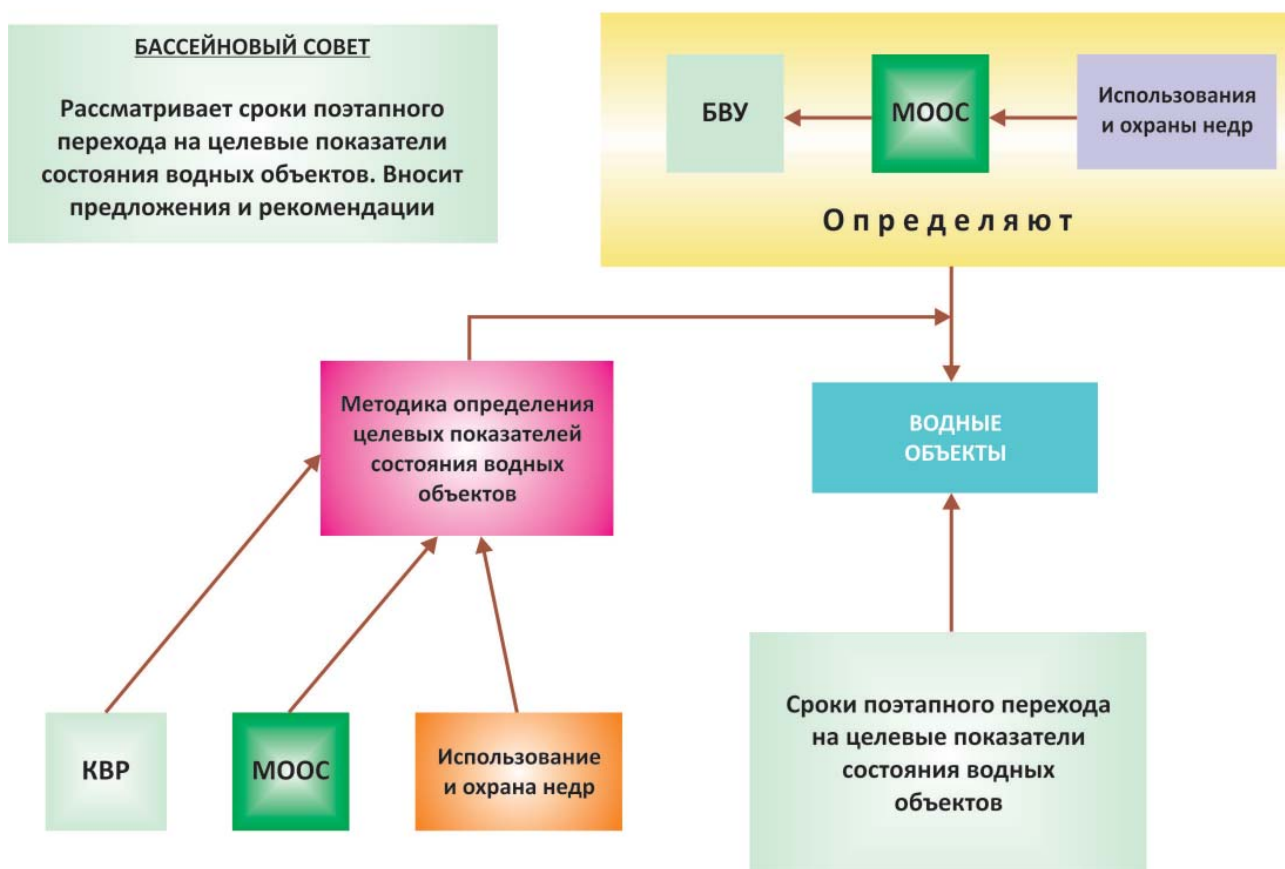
БАССЕЙНОВЫЙ СОВЕТ

Рассматривает сроки поэтапного перехода на целевые показатели состояния водных объектов. Вносит предложения и рекомендации

БВУ

МООС

Использования и охраны недр

Определяют

Методика определения целевых показателей состояния водных объектов

ВОДНЫЕ ОБЪЕКТЫ

КВР

МООС

Использование и охрана недр

Сроки поэтапного перехода на целевые показатели состояния водных объектов